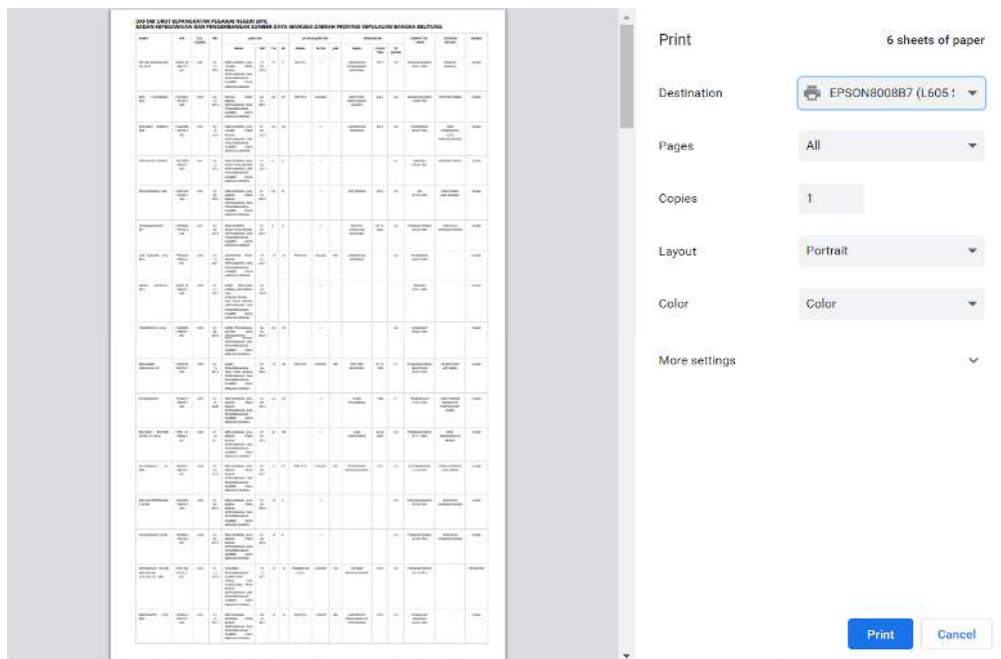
DAFTAR URUT KEPANGKATAN PEGAWAI NEGERI SIPIL
BADAN KEPEGAWAIAN DAN PENGEMBANGAN SUMBER DAYA MANUSIA DAERAH PROVINSI KEPULAUAN BANGKA BELITUNG

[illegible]

Print
6 sheets of paper

Destination
EPSON8008B7 (L605 S

Pages
All

Copies
1

Layout
Portrait

Color
Color

More settings

Print
Cancel